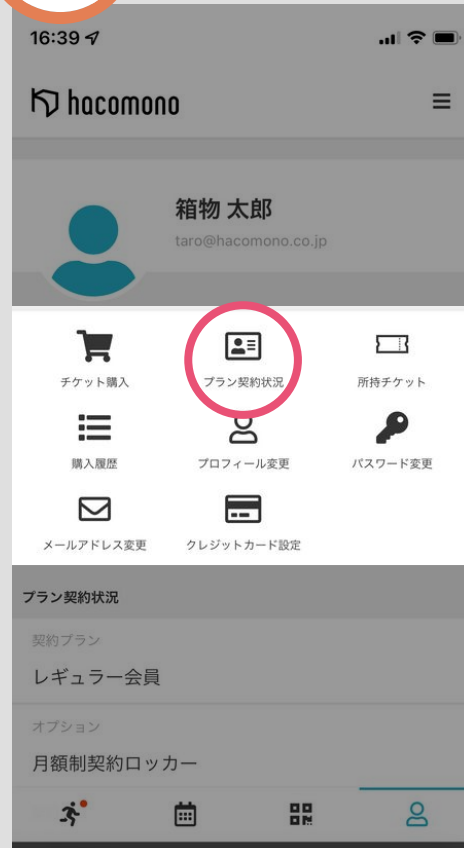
16:39

hacomono

箱物 太郎
taro@hacomono.co.jp

チケット購入
プラン契約状況
所持チケット
購入履歴
プロフィール変更
パスワード変更
メールアドレス変更
クレジットカード設定

プラン契約状況
契約プラン
レギュラー会員
オプション
月額制契約ロッカー